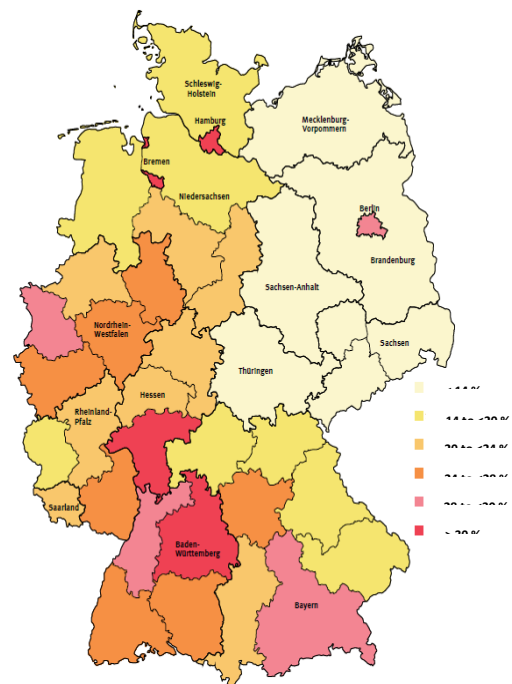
Schleswig-Holstein
Hamburg
Mecklenburg-Vorpommern
Bremen
Niedersachsen
Berlin
Brandenburg
Sachsen-Anhalt
Nordrhein-Westfalen
Sachsen
Thüringen
Hessen
Rheinland-Pfalz
Saarland
Baden-Württemberg
Bayern

< 14 %
14 to <20 %
20 to <24 %
24 to <28 %
28 to <30 %
> 30 %